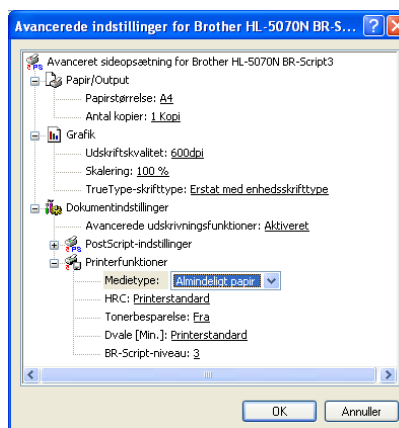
Avancerede indstillinger for Brother HL-5070N BR-S... ? X

Avanceret sideopsætning for Brother HL-5070N BR-Script3
Papir/Output
Papirstørrelse: A4
Antal kopier: 1 Kopi
Grafik
Udskriftskvalitet: 600dpi
Skalering: 100 %
TrueType-skrifttype: Erstat med enhedsskrifttype
Dokumentindstillinger
Avancerede udskrivningsfunktioner: Aktiveret
PostScript-indstillinger
Printerfunktioner
Medietype: Almindeligt papir
HRC: Printerstandard
Tonerbesparelse: Fra
Dvale [Min.]: Printerstandard
BR-Script-niveau: 3

OK Annuller